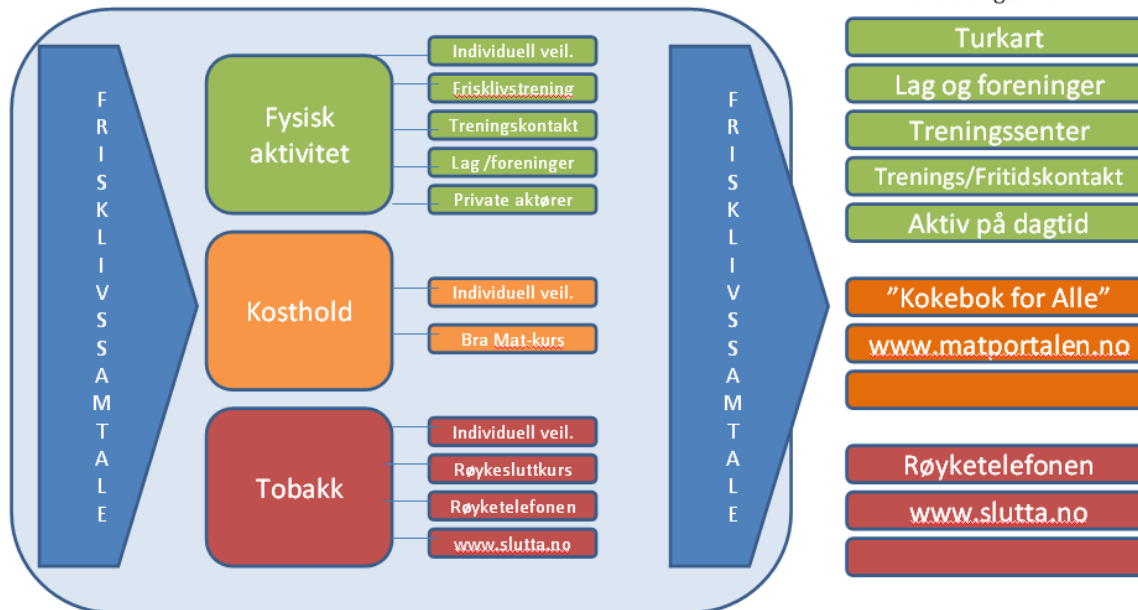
FRISKLIVSSAMTALE

Fysisk aktivitet

Individuell veil.

Frisklivstrening

Treningskontakt

Lag /foreninger

Private aktører

Kosthold

Individuell veil.

Bra Mat-kurs

Tobakk

Individuell veil.

Røykesluttkurs

Røyketelefonen

www.slutta.no

FRISKLIVSSAMTALE

Turkart

Lag og foreninger

Treningssenter

Trenings/Fritidskontakt

Aktiv på dagtid

"Kokebok for Alle"

www.matportalen.no

Røyketelefonen

www.slutta.no